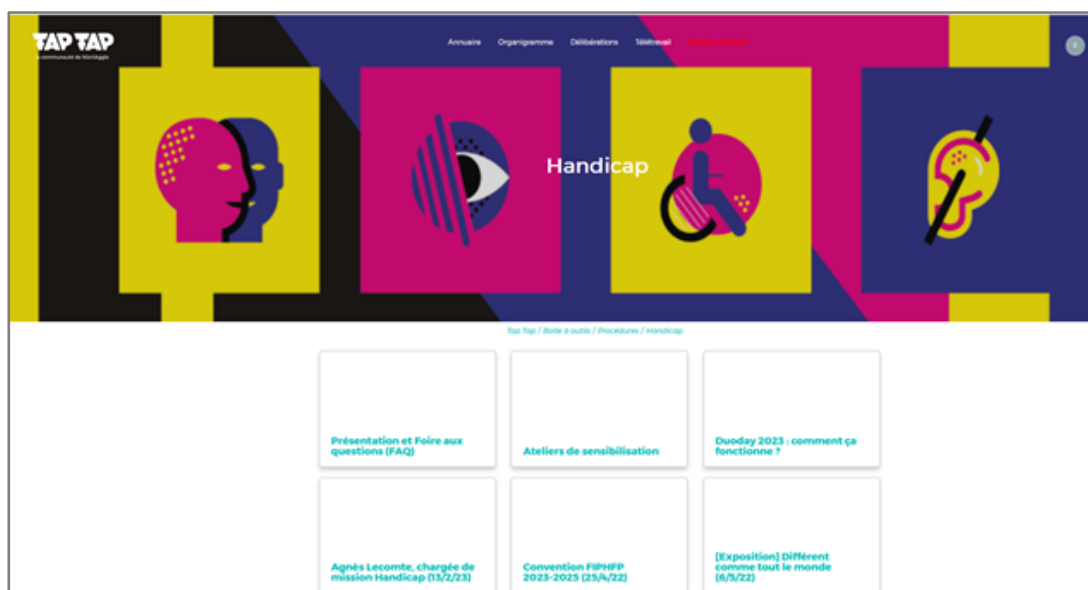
TAP TAP
la communauté de Montagglo

Annuaire Organigramme Délibérations Télétravail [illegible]

Handicap

Tap Tap / Boite à outils / Procédures / Handicap

Présentation et Foire aux questions (FAQ)

Ateliers de sensibilisation

Duoday 2023 : comment ça fonctionne ?

Agnès Lecomte, chargée de mission Handicap (13/2/23)

Convention FIPHFP 2023-2025 (25/4/22)

[Exposition] Différent comme tout le monde (6/5/22)